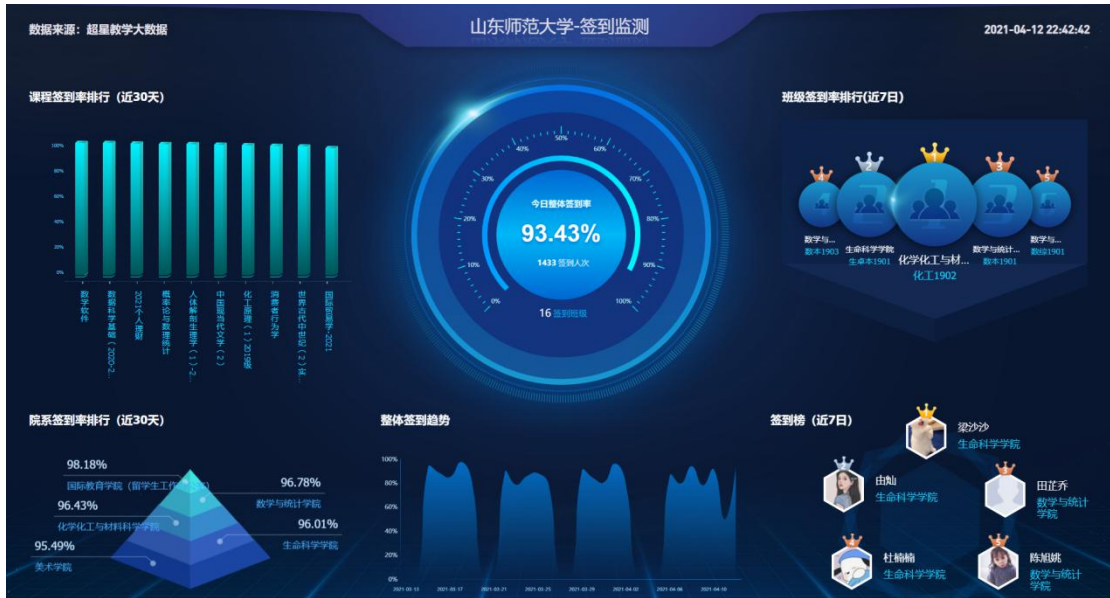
数据来源：超星教学大数据

山东师范大学-签到监测

2021-04-12 22:42:42

课程签到率排行（近30天）

100%
80%
60%
40%
20%
0%

数字软件
数据科学基础（2020-2...
2021个人理财
概率论与数理统计
人体解剖生理学（1）-2...
中国现当代文学（2）
化工原理（1）2019级
消费者行为学
世界古代中世纪（2）实...
国际贸易学-2021

今日整体签到率
93.43%
1433 签到人次
16 签到班级

0% 10% 20% 30% 40% 50% 60% 70% 80% 90% 100%

班级签到率排行(近7日)

4
2
1
3
5

数学与...
数本1903
生命科学学院
生本1901
化学化工与材...
化工1902
数学与统计...
数本1901
数学与...
数统1901

院系签到率排行（近30天）

98.18%
国际教育学院（留学生工作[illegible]）
96.78%
数学与统计学院
96.43%
化学化工与材料科学学院
96.01%
生命科学学院
95.49%
美术学院

整体签到趋势

100%
80%
60%
40%
20%
0%

2021-03-13 2021-03-17 2021-03-21 2021-03-25 2021-03-29 2021-04-02 2021-04-06 2021-04-10

签到榜（近7日）

梁沙沙
生命科学学院

由灿
生命科学学院

田芷乔
数学与统计学院

杜楠楠
生命科学学院

陈旭姚
数学与统计学院